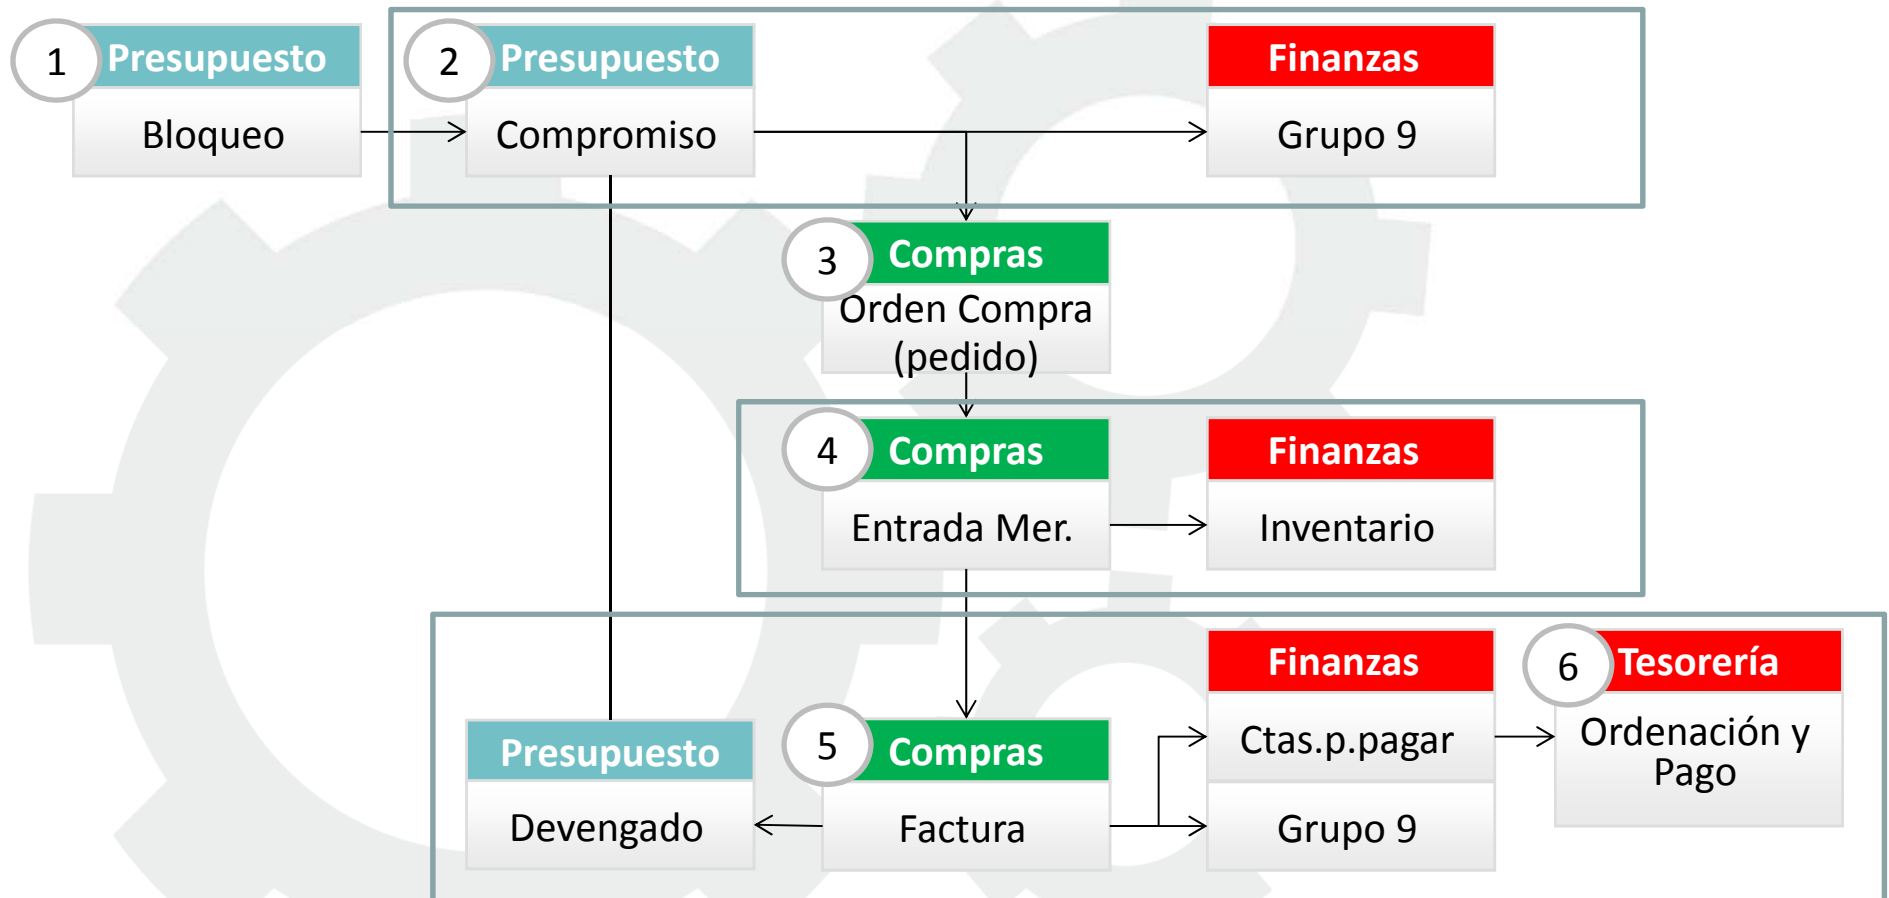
1 Presupuesto
Bloqueo

2 Presupuesto
Compromiso

Finanzas
Grupo 9

3 Compras
Orden Compra (pedido)

4 Compras
Entrada Mer.

Finanzas
Inventario

Presupuesto
Devengado

5 Compras
Factura

Finanzas
Ctas.p.pagar
Grupo 9

6 Tesorería
Ordenación y Pago